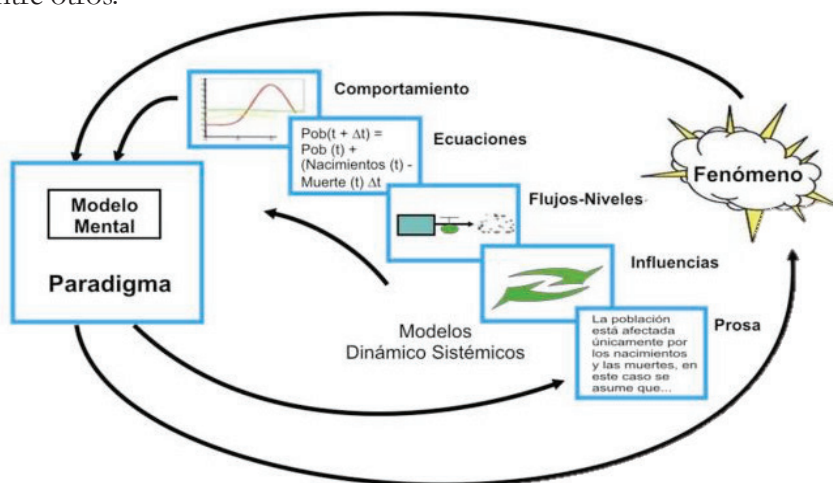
entre otros.

Comportamiento

Pob(t + $\Delta$t) = Pob (t) + (Nacimientos (t) - Muerte (t) $\Delta$t

Ecuaciones

Flujos-Niveles

Influencias

La población está afectada únicamente por los nacimientos y las muertes, en este caso se asume que...

Prosa

Fenómeno

Modelo Mental

Paradigma

Modelos Dinámico Sistémicos